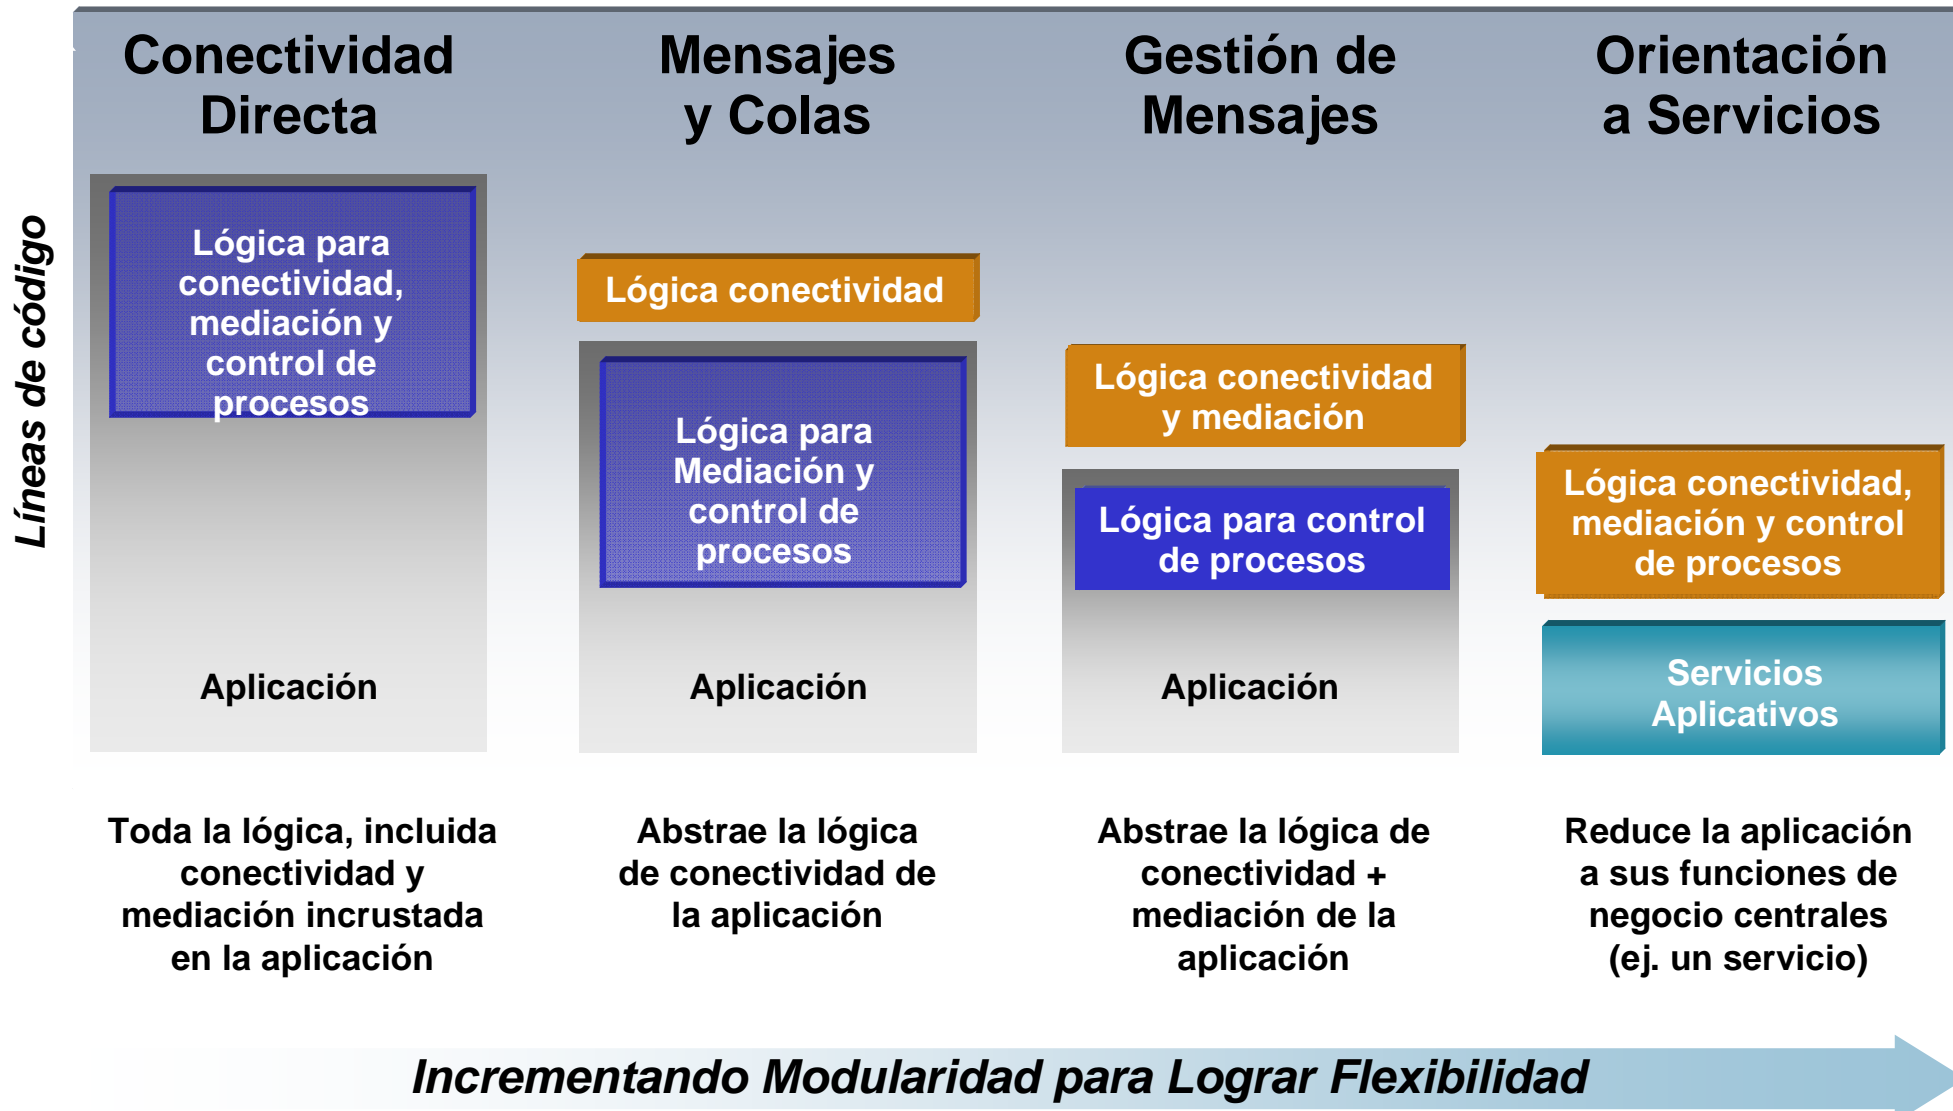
Líneas de código

Conectividad Directa

Lógica para conectividad, mediación y control de procesos

Aplicación

Toda la lógica, incluida conectividad y mediación incrustada en la aplicación

Mensajes y Colas

Lógica conectividad

Lógica para Mediación y control de procesos

Aplicación

Abstrae la lógica de conectividad de la aplicación

Gestión de Mensajes

Lógica conectividad y mediación

Lógica para control de procesos

Aplicación

Abstrae la lógica de conectividad + mediación de la aplicación

Orientación a Servicios

Lógica conectividad, mediación y control de procesos

Servicios Aplicativos

Reduce la aplicación a sus funciones de negocio centrales (ej. un servicio)

Incrementando Modularidad para Lograr Flexibilidad